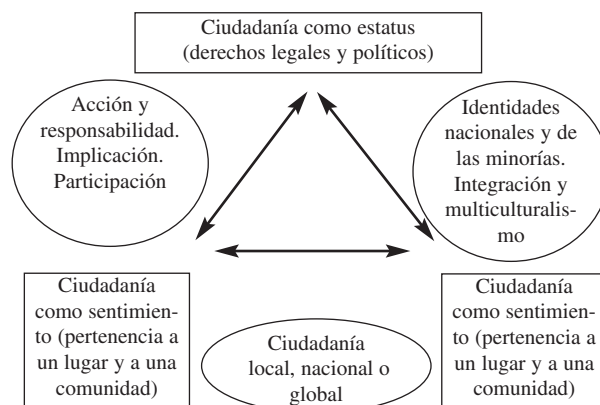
Ciudadanía como estatus (derechos legales y políticos)

Acción y responsabilidad. Implicación. Participación

Identidades nacionales y de las minorías. Integración y multiculturalismo

Ciudadanía como sentimiento (pertenencia a un lugar y a una comunidad)

Ciudadanía local, nacional o global

Ciudadanía como sentimiento (pertenencia a un lugar y a una comunidad)